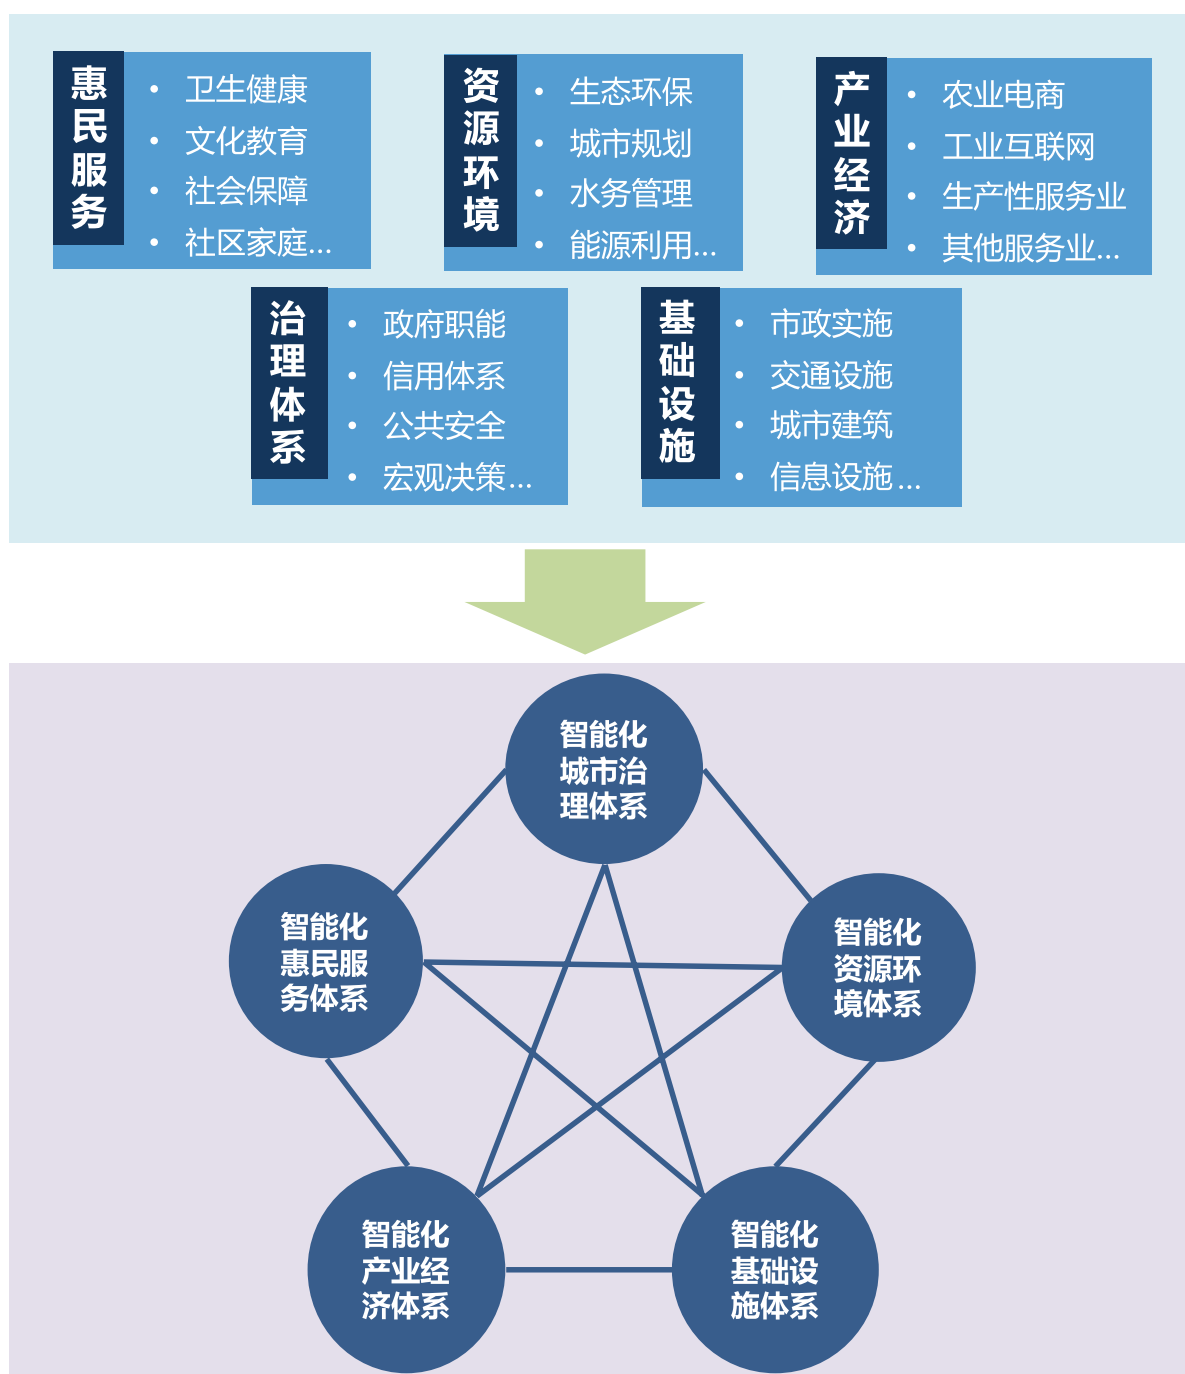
惠民服务
- 卫生健康
- 文化教育
- 社会保障
- 社区家庭...

资源环境
- 生态环保
- 城市规划
- 水务管理
- 能源利用...

产业经济
- 农业电商
- 工业互联网
- 生产性服务业
- 其他服务业...

治理体系
- 政府职能
- 信用体系
- 公共安全
- 宏观决策...

基础设施
- 市政实施
- 交通设施
- 城市建筑
- 信息设施...

智能化城市治理体系

智能化惠民服务体系

智能化资源环境体系

智能化产业经济体系

智能化基础设施体系